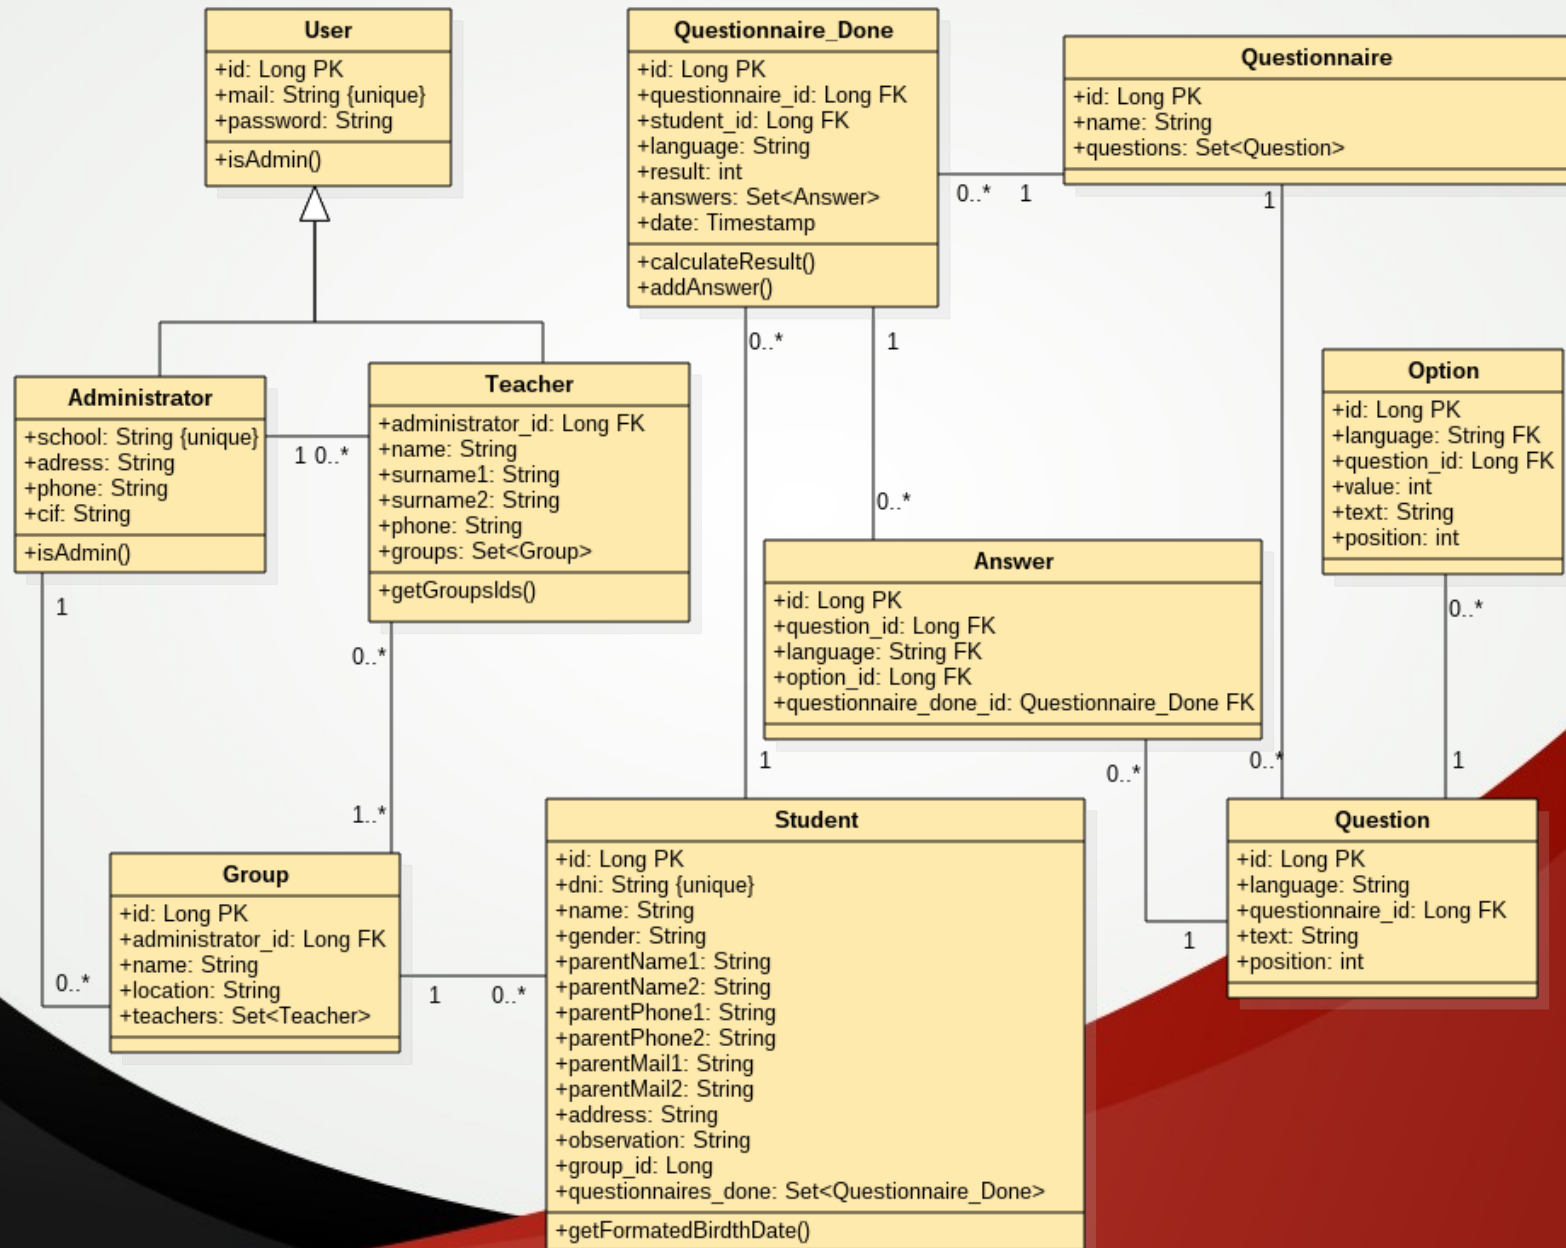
User
+id: Long PK
+mail: String {unique}
+password: String
+isAdmin()

Questionnaire_Done
+id: Long PK
+questionnaire_id: Long FK
+student_id: Long FK
+language: String
+result: int
+answers: Set<Answer>
+date: Timestamp
+calculateResult()
+addAnswer()

Questionnaire
+id: Long PK
+name: String
+questions: Set<Question>

0..* 1

1

0..*

1

Administrator
+school: String {unique}
+adress: String
+phone: String
+cif: String
+isAdmin()

1 0..*

Teacher
+administrator_id: Long FK
+name: String
+surname1: String
+surname2: String
+phone: String
+groups: Set<Group>
+getGroupsIds()

Option
+id: Long PK
+language: String FK
+question_id: Long FK
+value: int
+text: String
+position: int

0..*

Answer
+id: Long PK
+question_id: Long FK
+language: String FK
+option_id: Long FK
+questionnaire_done_id: Questionnaire_Done FK

1

0..*

0..*

1

0..*

0..*

1

1..*

Student
+id: Long PK
+dni: String {unique}
+name: String
+gender: String
+parentName1: String
+parentName2: String
+parentPhone1: String
+parentPhone2: String
+parentMail1: String
+parentMail2: String
+address: String
+observation: String
+group_id: Long
+questionnaires_done: Set<Questionnaire_Done>
+getFormatedBirdthDate()

Question
+id: Long PK
+language: String
+questionnaire_id: Long FK
+text: String
+position: int

1

Group
+id: Long PK
+administrator_id: Long FK
+name: String
+location: String
+teachers: Set<Teacher>

0..*

1 0..*